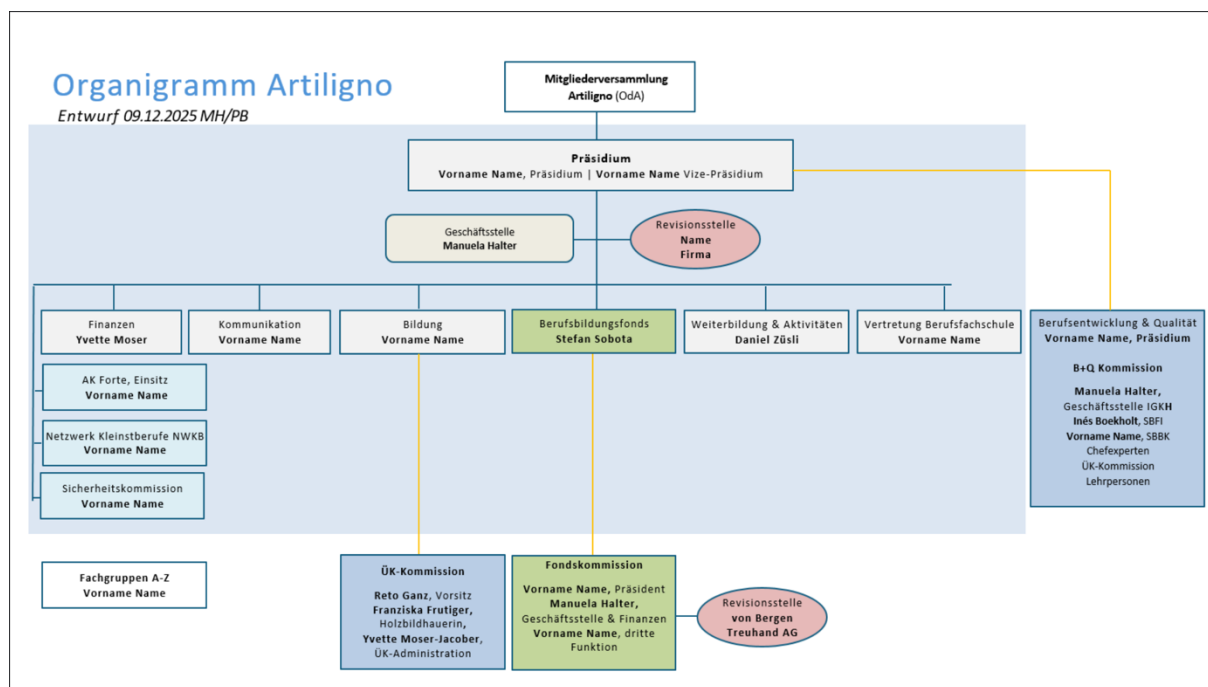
Organigramm Artiligno

Entwurf 09.12.2025 MH/PB

Mitgliederversammlung
Artiligno (OdA)

Präsidium
Vorname Name, Präsidium | Vorname Name Vize-Präsidium

Geschäftsstelle
Manuela Halter

Revisionsstelle
Name
Firma

Finanzen
Yvette Moser

Kommunikation
Vorname Name

Bildung
Vorname Name

Berufsbildungsfonds
Stefan Sobota

Weiterbildung & Aktivitäten
Daniel Züsli

Vertretung Berufsfachschule
Vorname Name

Berufsentwicklung & Qualität
Vorname Name, Präsidium

B+Q Kommission

Manuela Halter,
Geschäftsstelle IGKH
Inés Boekholt, SBFI
Vorname Name, SBBK
Chefexperten
ÜK-Kommission
Lehrpersonen

AK Forte, Einsitz
Vorname Name

Netzwerk Kleinstberufe NWKB
Vorname Name

Sicherheitskommission
Vorname Name

Fachgruppen A-Z
Vorname Name

ÜK-Kommission

Reto Ganz, Vorsitz
Franziska Frutiger,
Holzbildhauerin,
Yvette Moser-Jacober,
ÜK-Administration

Fondskommission

Vorname Name, Präsident
Manuela Halter,
Geschäftsstelle & Finanzen
Vorname Name, dritte
Funktion

Revisionsstelle
von Bergen
Treuhand AG